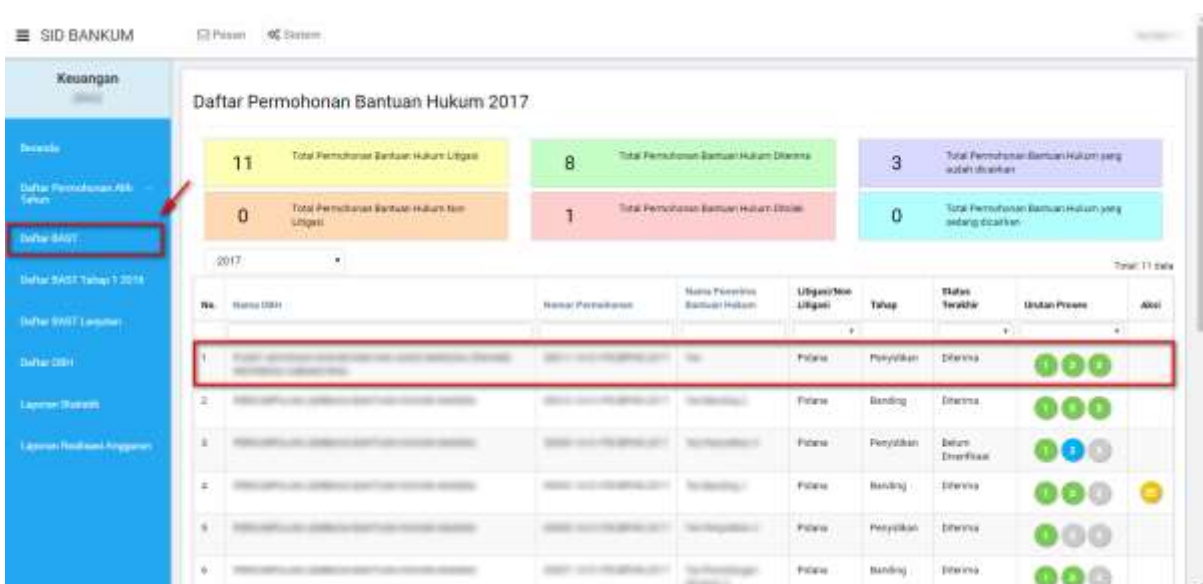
≡ SID BANKUM

Pesan  Sistem

Keuangan

Beranda

Daftar Permohonan Alih Tahun

Daftar BAST

Daftar BAST Tahap 1 2016

Daftar BAST Lanjutan

Daftar OBH

Laporan Statistik

Laporan Realisasi Anggaran

Daftar Permohonan Bantuan Hukum 2017

11 Total Permohonan Bantuan Hukum Litigasi

8 Total Permohonan Bantuan Hukum Diterima

3 Total Permohonan Bantuan Hukum yang sudah dicairkan

0 Total Permohonan Bantuan Hukum Non Litigasi

1 Total Permohonan Bantuan Hukum Ditolak

0 Total Permohonan Bantuan Hukum yang sedang dicairkan

2017

Total: 11 data

| No. | Nama OBH | Nomor Permohonan | Nama Penerima Bantuan Hukum | Litigasi/Non Litigasi | Tahap | Status Terakhir | Urutan Proses | Aksi |
|---|---|---|---|---|---|---|---|---|
| 1 | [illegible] | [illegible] | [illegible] | Pidana | Penyidikan | Diterima | | |
| 2 | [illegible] | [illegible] | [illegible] | Pidana | Banding | Diterima | | |
| 3 | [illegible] | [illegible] | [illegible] | Pidana | Penyidikan | Belum Diverifikasi | | |
| 4 | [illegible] | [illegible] | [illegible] | Pidana | Banding | Diterima | | |
| 5 | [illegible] | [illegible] | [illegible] | Pidana | Penyidikan | Diterima | | |
| 6 | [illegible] | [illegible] | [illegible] | Pidana | Banding | Diterima | | |